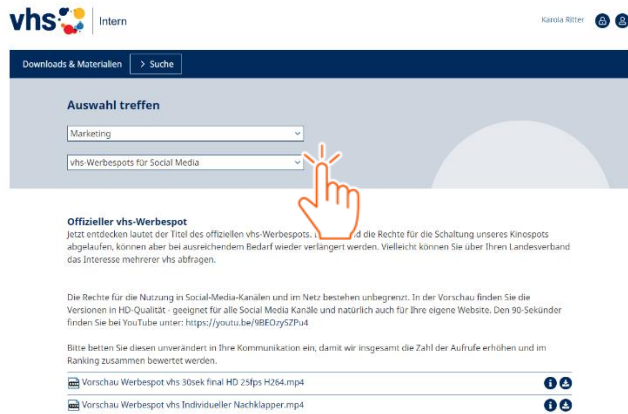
vhs | Intern

Karola Ritter

Downloads & Materialien | > Suche

Auswahl treffen

Marketing

vhs-Werbespots für Social Media

Offizieller vhs-Werbespot
Jetzt entdecken lautet der Titel des offiziellen vhs-Werbespots. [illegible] d die Rechte für die Schaltung unseres Kinospots abgelaufen, können aber bei ausreichendem Bedarf wieder verlängert werden. Vielleicht können Sie über Ihren Landesverband das Interesse mehrerer vhs abfragen.

Die Rechte für die Nutzung in Social-Media-Kanälen und im Netz bestehen unbegrenzt. In der Vorschau finden Sie die Versionen in HD-Qualität - geeignet für alle Social Media Kanäle und natürlich auch für Ihre eigene Website. Den 90-Sekünder finden Sie bei YouTube unter: https://youtu.be/9BEOzySZPu4

Bitte betten Sie diesen unverändert in Ihre Kommunikation ein, damit wir insgesamt die Zahl der Aufrufe erhöhen und im Ranking zusammen bewertet werden.

Vorschau Werbespot vhs 30sek final HD 25fps H264.mp4

Vorschau Werbespot vhs Individueller Nachklapper.mp4